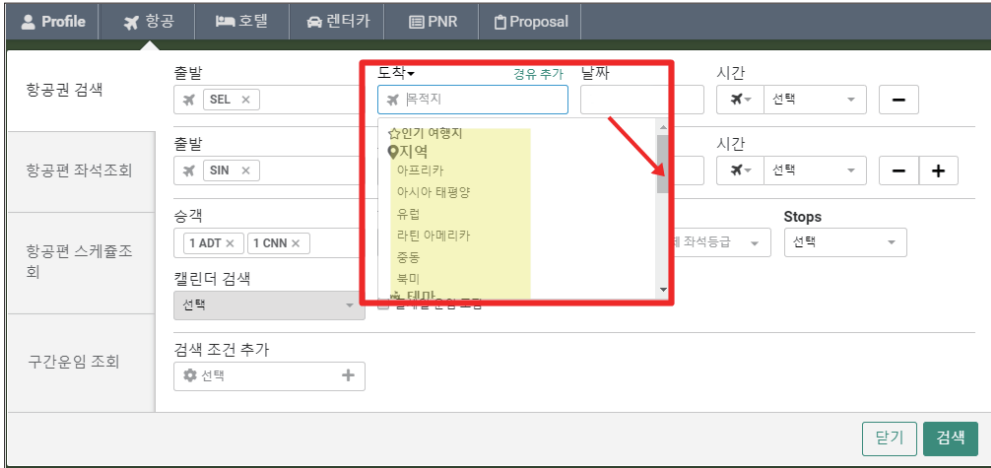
Profile 항공 호텔 렌터카 PNR Proposal

항공권 검색

항공편 좌석조회

항공편 스케쥴조회

구간운임 조회

출발
SEL ×

도착
경유 추가
목적지

날짜

시간
선택

−

출발
SIN ×

시간
선택

− +

인기 여행지
지역
아프리카
아시아 태평양
유럽
라틴 아메리카
중동
북미
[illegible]

승객
1 ADT × 1 CNN ×

좌석등급

Stops
선택

캘린더 검색
선택

검색 조건 추가
선택 +

닫기 검색